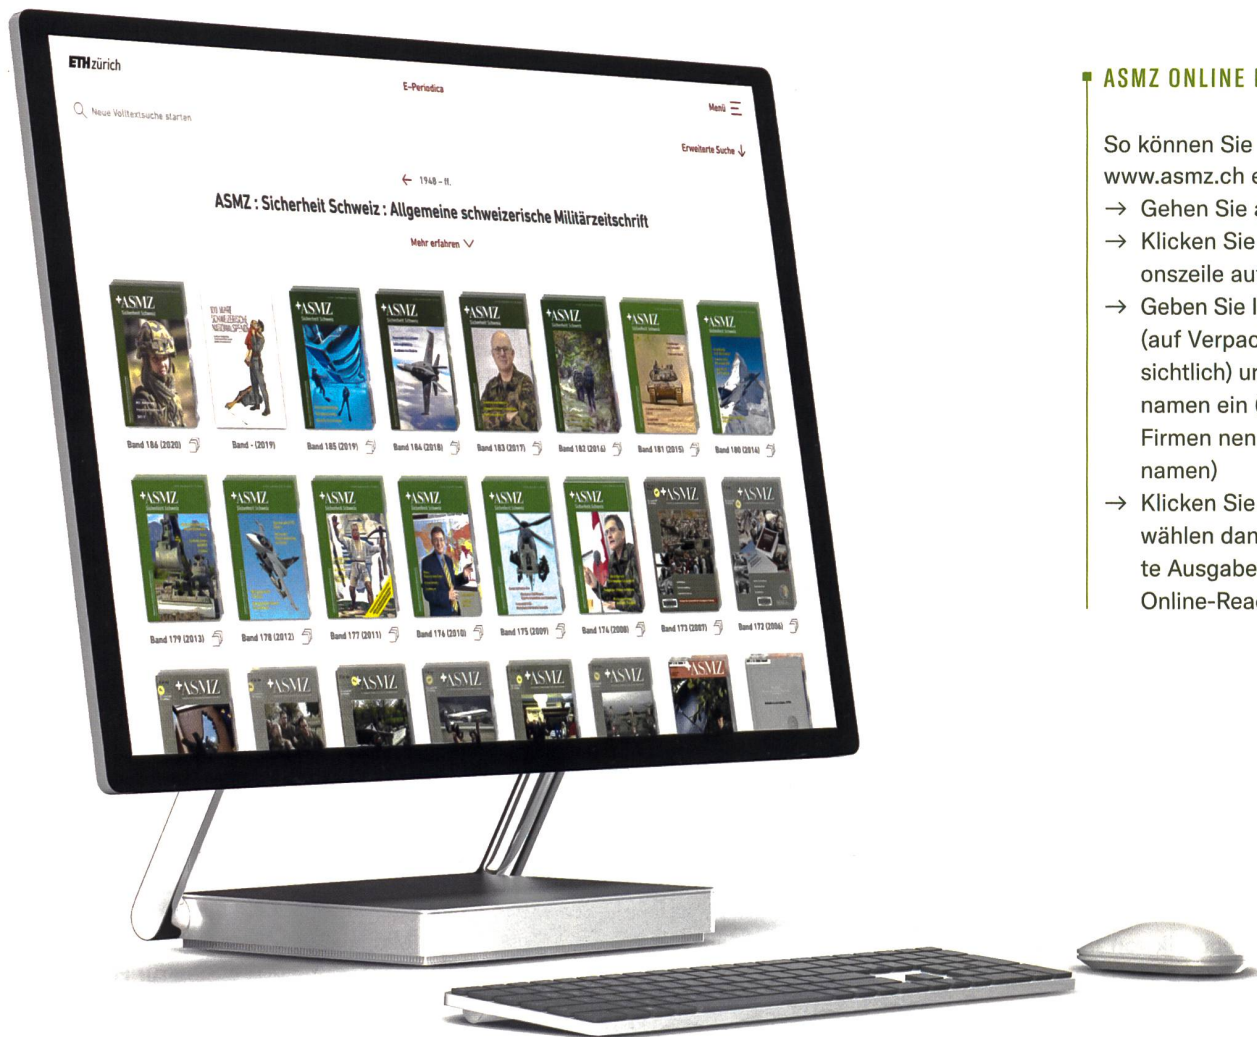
ETHzürich

E-Periodica

Neue Volltextsuche starten

Menü

Erweiterte Suche

1948 – ff.

ASMZ : Sicherheit Schweiz : Allgemeine schweizerische Militärzeitschrift

Mehr erfahren

Band 186 (2020)

Band - (2019)

Band 185 (2019)

Band 184 (2018)

Band 183 (2017)

Band 182 (2016)

Band 181 (2015)

Band 180 (2014)

Band 179 (2013)

Band 178 (2012)

Band 177 (2011)

Band 176 (2010)

Band 175 (2009)

Band 174 (2008)

Band 173 (2007)

Band 172 (2006)

ASMZ ONLINE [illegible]

So können Sie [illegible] www.asmz.ch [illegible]
→ Gehen Sie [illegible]
→ Klicken Sie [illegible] onszeile au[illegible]
→ Geben Sie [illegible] (auf Verpac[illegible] sichtlich) u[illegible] namen ein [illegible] Firmen nen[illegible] namen)
→ Klicken Sie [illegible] wählen dan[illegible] te Ausgabe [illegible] Online-Rea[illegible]